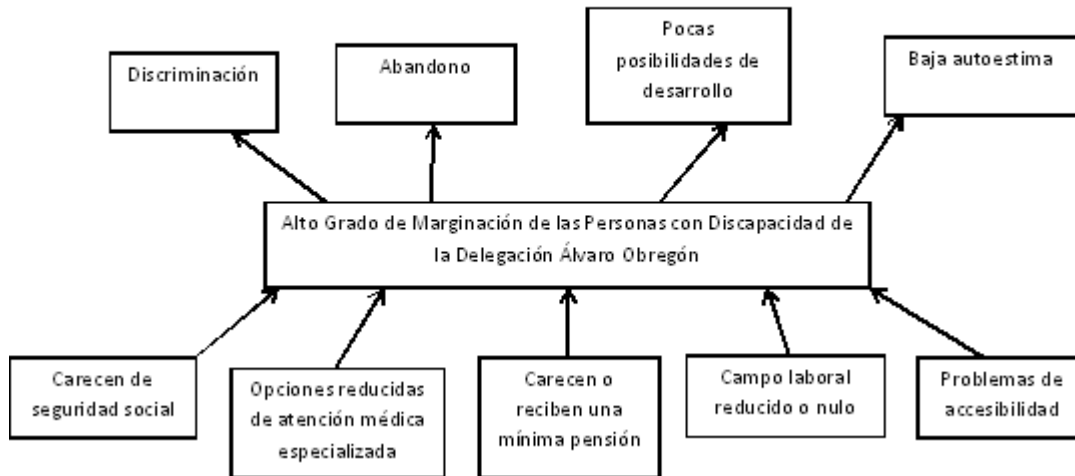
Discriminación

Abandono

Pocas posibilidades de desarrollo

Baja autoestima

Alto Grado de Marginación de las Personas con Discapacidad de la Delegación Álvaro Obregón

Carecen de seguridad social

Opciones reducidas de atención médica especializada

Carecen o reciben una mínima pensión

Campo laboral reducido o nulo

Problemas de accesibilidad